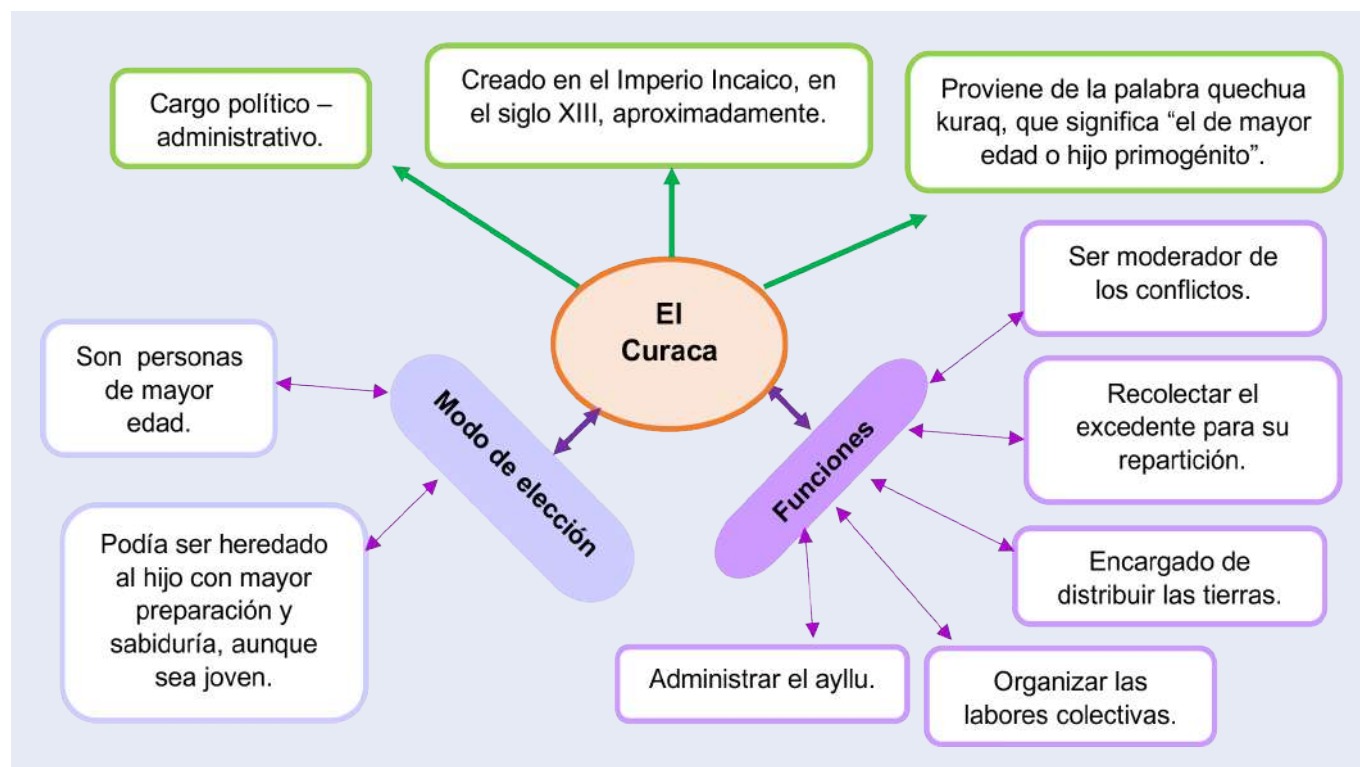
Cargo político – administrativo.

Creado en el Imperio Incaico, en el siglo XIII, aproximadamente.

Proviene de la palabra quechua kuraq, que significa “el de mayor edad o hijo primogénito”.

El Curaca

Modo de elección

Son personas de mayor edad.

Podía ser heredado al hijo con mayor preparación y sabiduría, aunque sea joven.

Funciones

Ser moderador de los conflictos.

Recolectar el excedente para su repartición.

Encargado de distribuir las tierras.

Administrar el ayllu.

Organizar las labores colectivas.